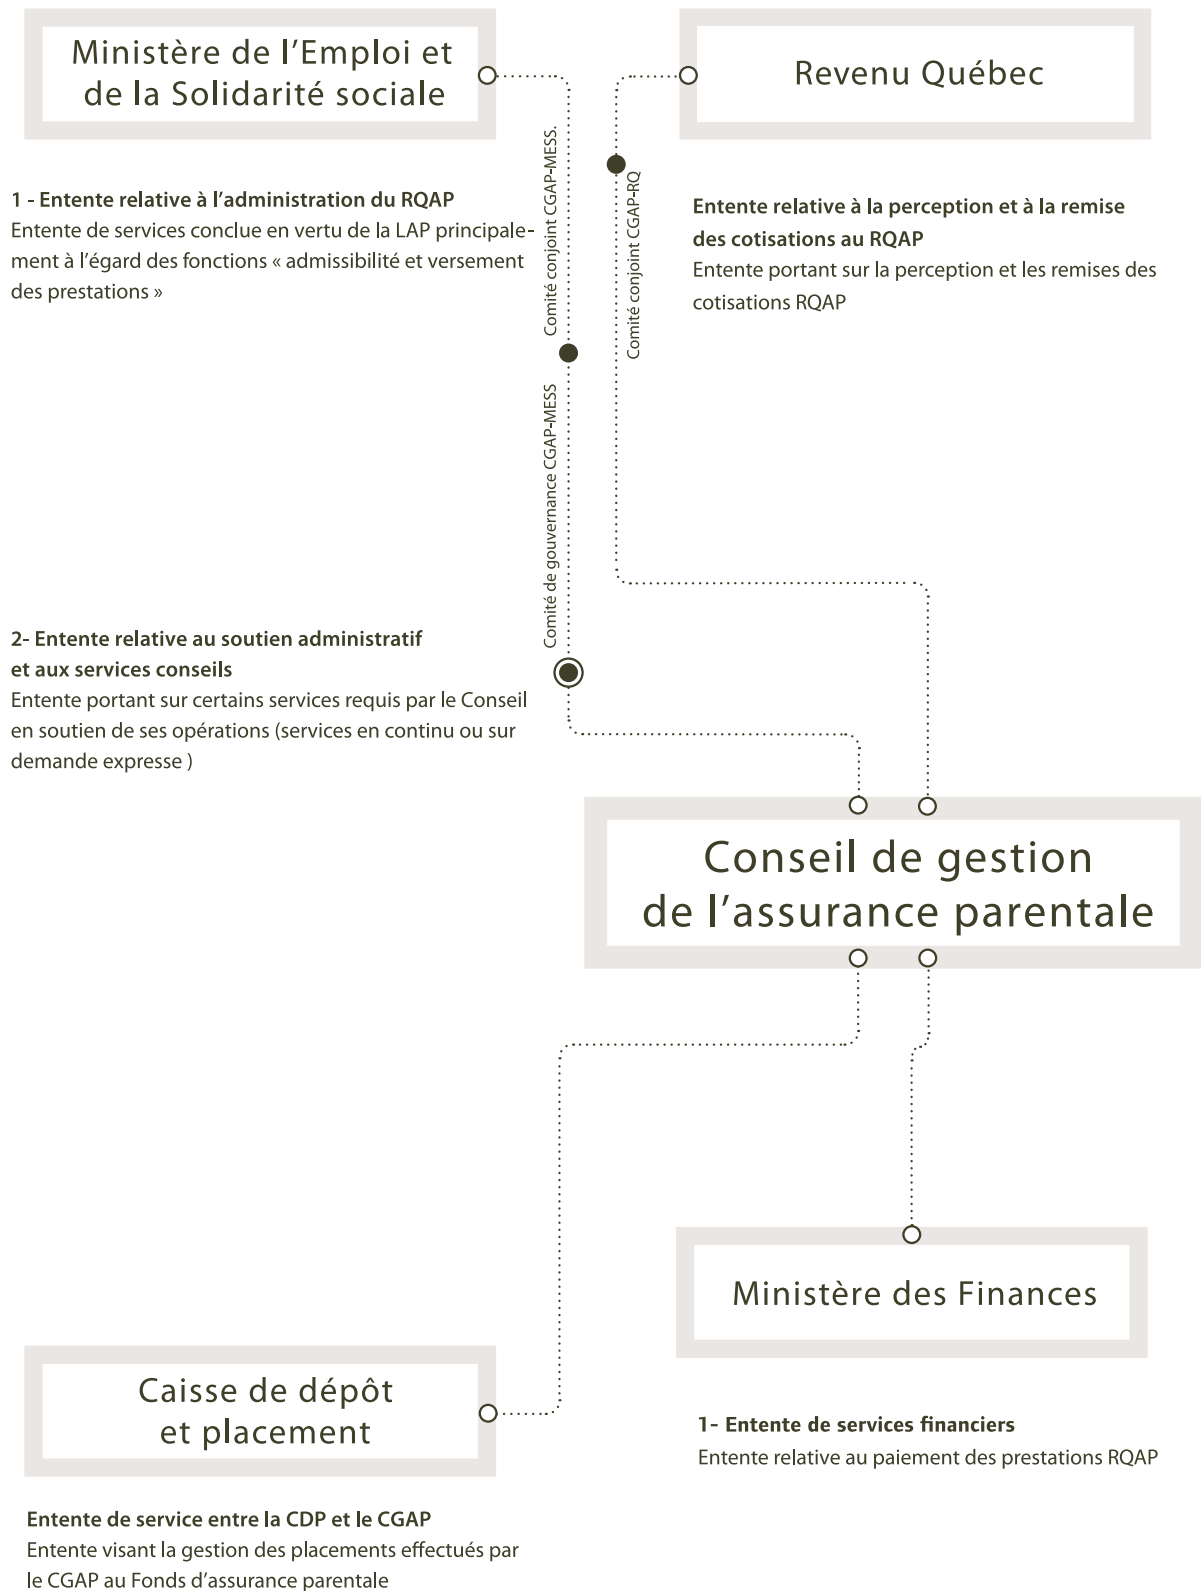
Ministère de l'Emploi et de la Solidarité sociale

Revenu Québec

Comité conjoint CGAP-MESS.

Comité conjoint CGAP-RQ

1 - Entente relative à l'administration du RQAP
Entente de services conclue en vertu de la LAP principalement à l'égard des fonctions « admissibilité et versement des prestations »

Entente relative à la perception et à la remise des cotisations au RQAP
Entente portant sur la perception et les remises des cotisations RQAP

Comité de gouvernance CGAP-MESS

2- Entente relative au soutien administratif et aux services conseils
Entente portant sur certains services requis par le Conseil en soutien de ses opérations (services en continu ou sur demande expresse )

Conseil de gestion de l'assurance parentale

Ministère des Finances

Caisse de dépôt et placement

1- Entente de services financiers
Entente relative au paiement des prestations RQAP

Entente de service entre la CDP et le CGAP
Entente visant la gestion des placements effectués par le CGAP au Fonds d'assurance parentale